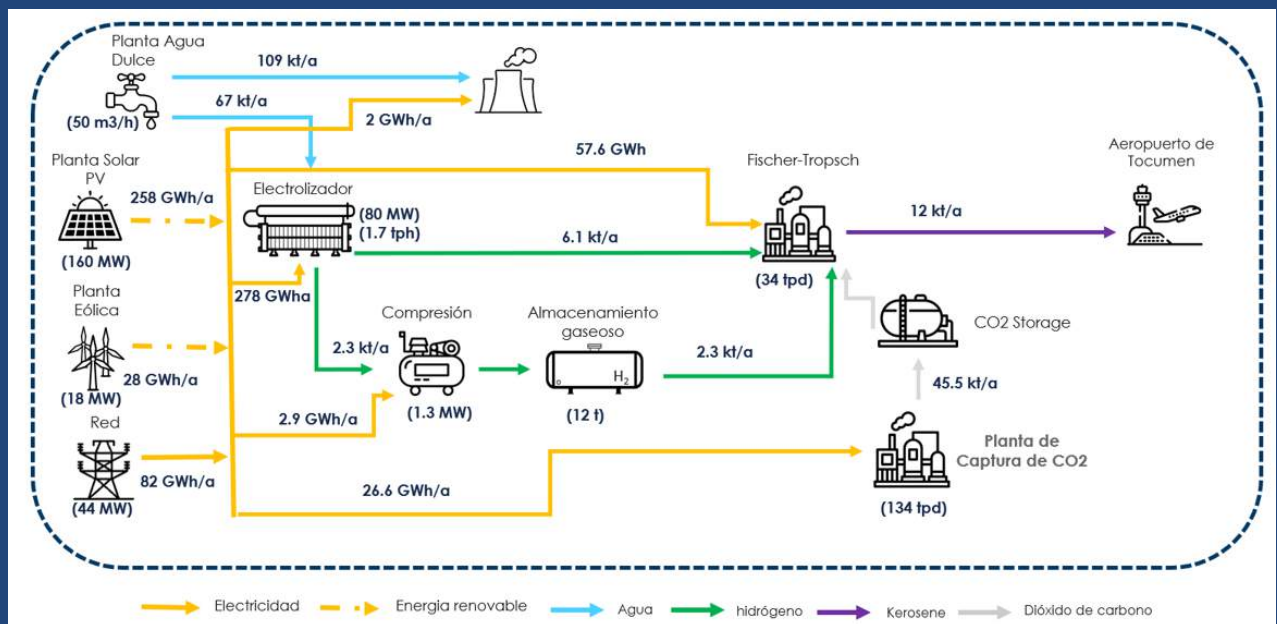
Planta Agua Dulce
(50 m3/h)
109 kt/a
67 kt/a
2 GWh/a
57.6 GWh
Planta Solar PV
258 GWh/a
(160 MW)
Electrolizador
(80 MW)
(1.7 tph)
6.1 kt/a
Fischer-Tropsch
(34 tpd)
12 kt/a
Aeropuerto de Tocumen
278 GWha
Planta Eólica
(18 MW)
28 GWh/a
Compresión
2.3 kt/a
(1.3 MW)
Almacenamiento gaseoso
$H_2$
(12 t)
2.3 kt/a
CO2 Storage
45.5 kt/a
Red
82 GWh/a
(44 MW)
2.9 GWh/a
26.6 GWh/a
Planta de Captura de CO2
(134 tpd)

Electricidad
Energia renovable
Agua
hidrógeno
Kerosene
Dióxido de carbono